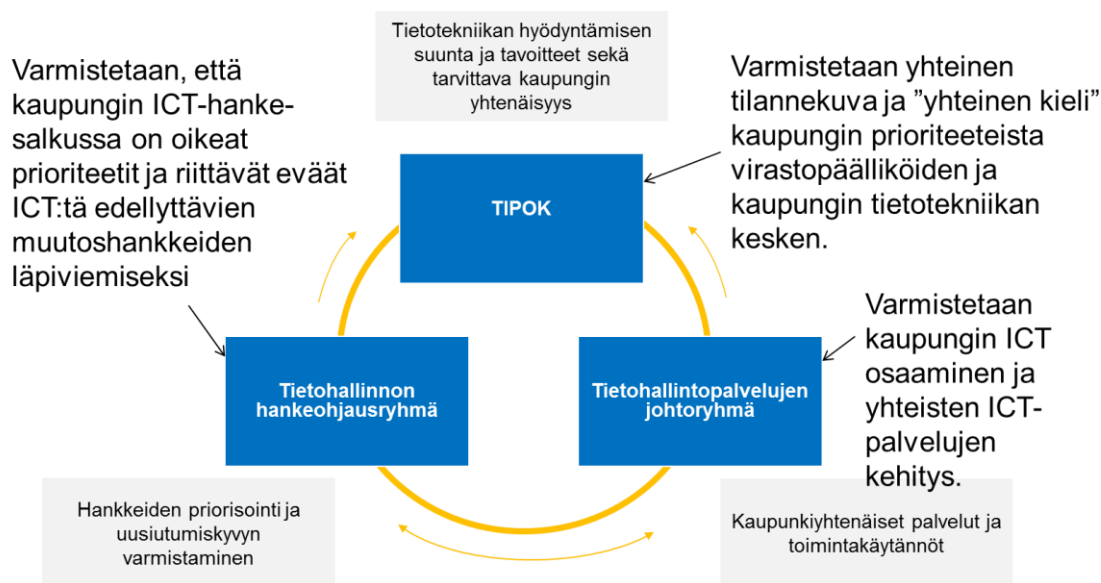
Tietotekniikan hyödyntämisen suunta ja tavoitteet sekä tarvittava kaupungin yhtenäisyys

Varmistetaan, että kaupungin ICT-hankesalkussa on oikeat prioriteetit ja riittävät eväät ICT:tä edellyttävien muutoshankkeiden läpiviemiseksi

Varmistetaan yhteinen tilannekuva ja ”yhteinen kieli” kaupungin prioriteeteista virastopäälliköiden ja kaupungin tietotekniikan kesken.

TIPOK

Varmistetaan kaupungin ICT osaaminen ja yhteisten ICT-palvelujen kehitys.

Tietohallinnon hankeohjausryhmä

Tietohallintopalvelujen johtoryhmä

Hankkeiden priorisointi ja uusiutumiskyvyn varmistaminen

Kaupunkiyhtenäiset palvelut ja toimintakäytännöt